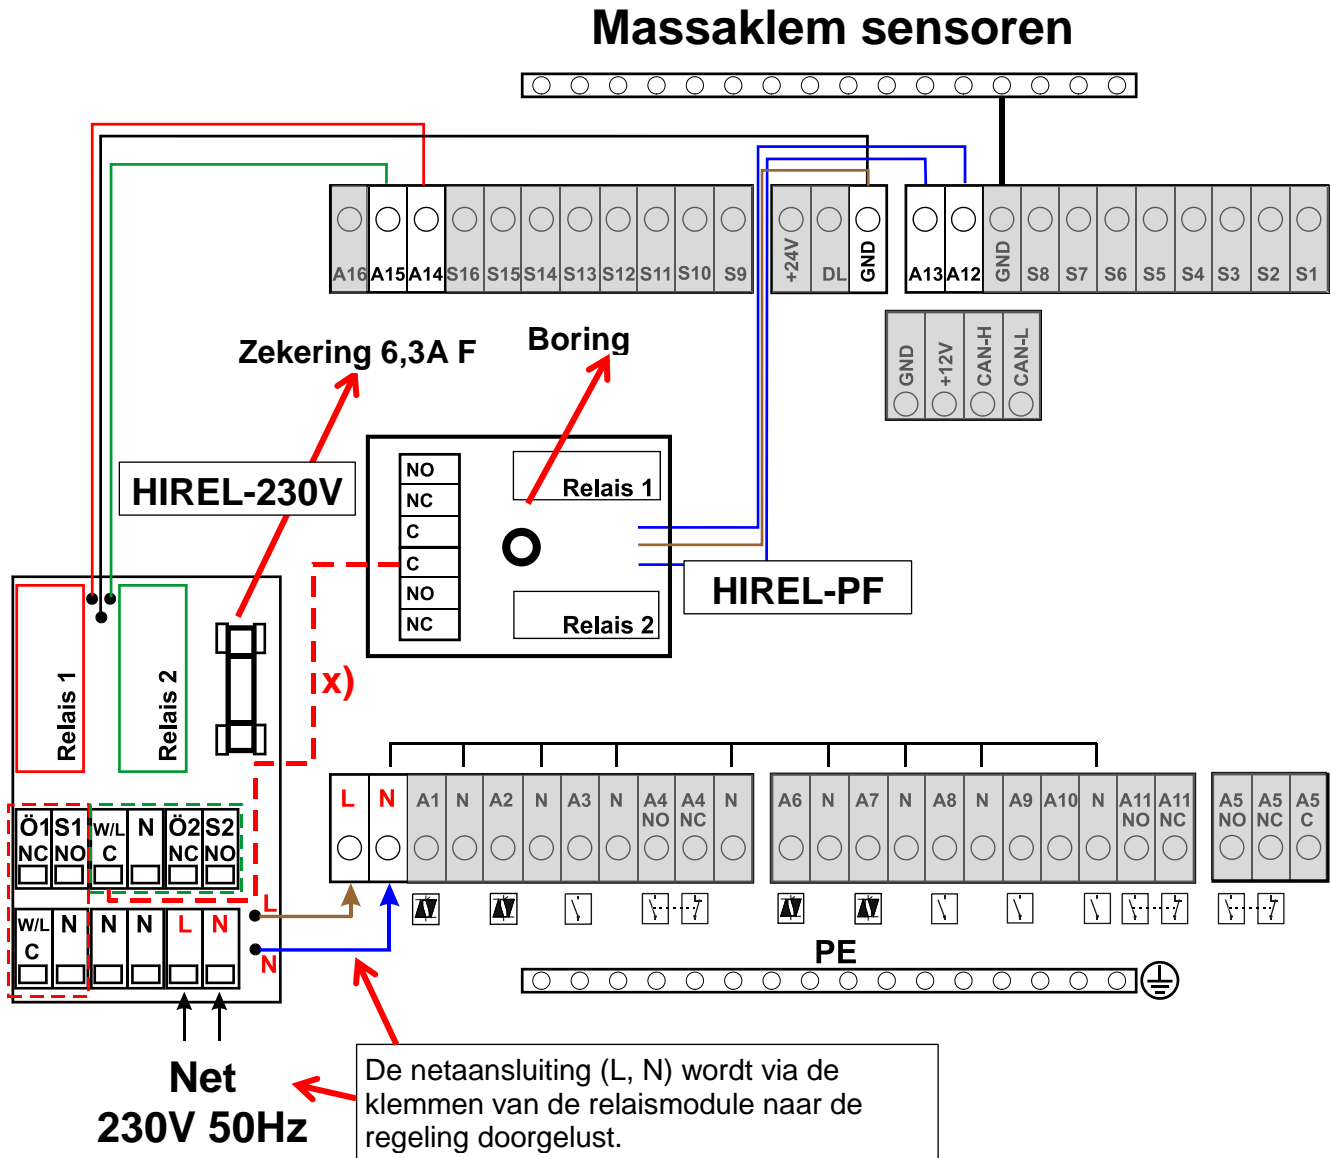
Massaklem sensoren

A16 A15 A14 S16 S15 S14 S13 S12 S11 S10 S9

+24V DL GND

A13 A12 GND S8 S7 S6 S5 S4 S3 S2 S1

GND +12V CAN-H CAN-L

Zekering 6,3A F

Boring

HIREL-230V

NO
NC
C
C
NO
NC

Relais 1

Relais 2

HIREL-PF

Relais 1

Relais 2

x)

Ö1 NC
S1 NO
W/L C
N
Ö2 NC
S2 NO

W/L C
N
N
N
L
N

L

N

L N A1 N A2 N A3 N A4 NO A4 NC N

A6 N A7 N A8 N A9 A10 N A11 NO A11 NC

A5 NO A5 NC A5 C

PE

Net
230V 50Hz

De netaansluiting (L, N) wordt via de klemmen van de relaismodule naar de regeling doorgelust.